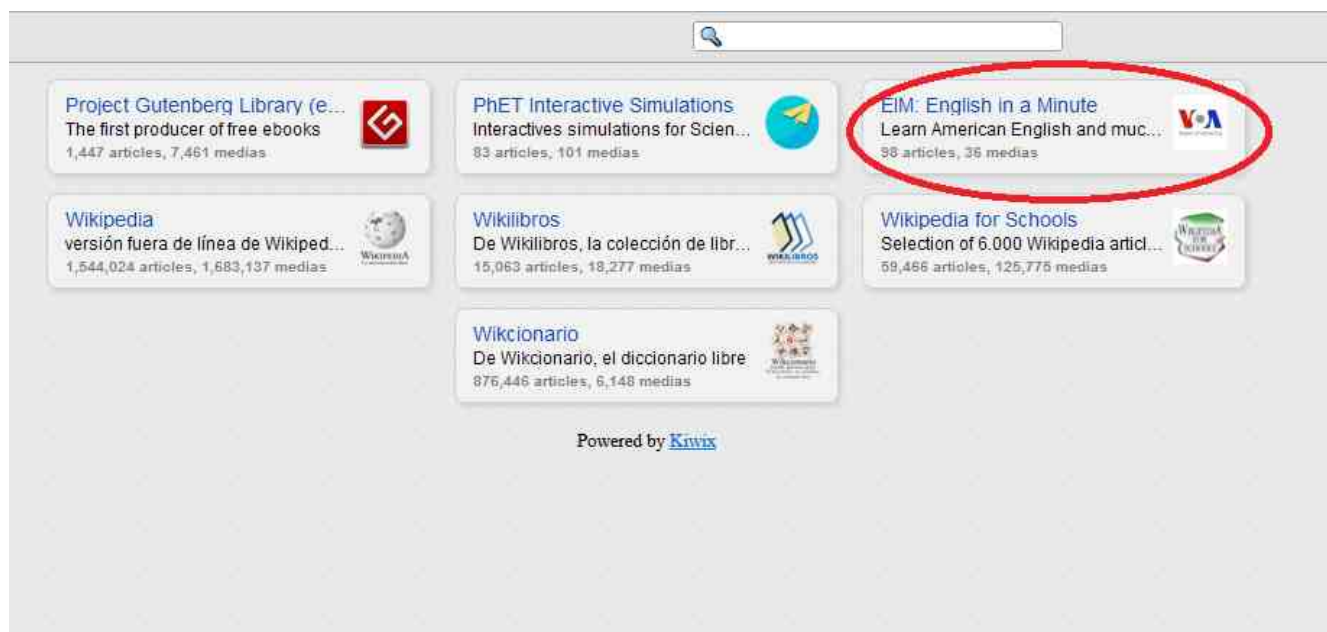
Project Gutenberg Library (e...
The first producer of free ebooks
1,447 articles, 7,461 medias

PhET Interactive Simulations
Interactives simulations for Scien...
83 articles, 101 medias

EIM: English in a Minute
Learn American English and muc...
98 articles, 36 medias

VOA

Wikipedia
versión fuera de línea de Wikiped...
1,544,024 articles, 1,683,137 medias

Wikipedia

Wikilibros
De Wikilibros, la colección de libr...
15,063 articles, 18,277 medias

WIKILIBROS

Wikipedia for Schools
Selection of 6.000 Wikipedia articl...
59,466 articles, 125,775 medias

Wikipedia for Schools

Wikcionario
De Wikcionario, el diccionario libre
876,446 articles, 6,148 medias

Wikcionario

Powered by Kiwix